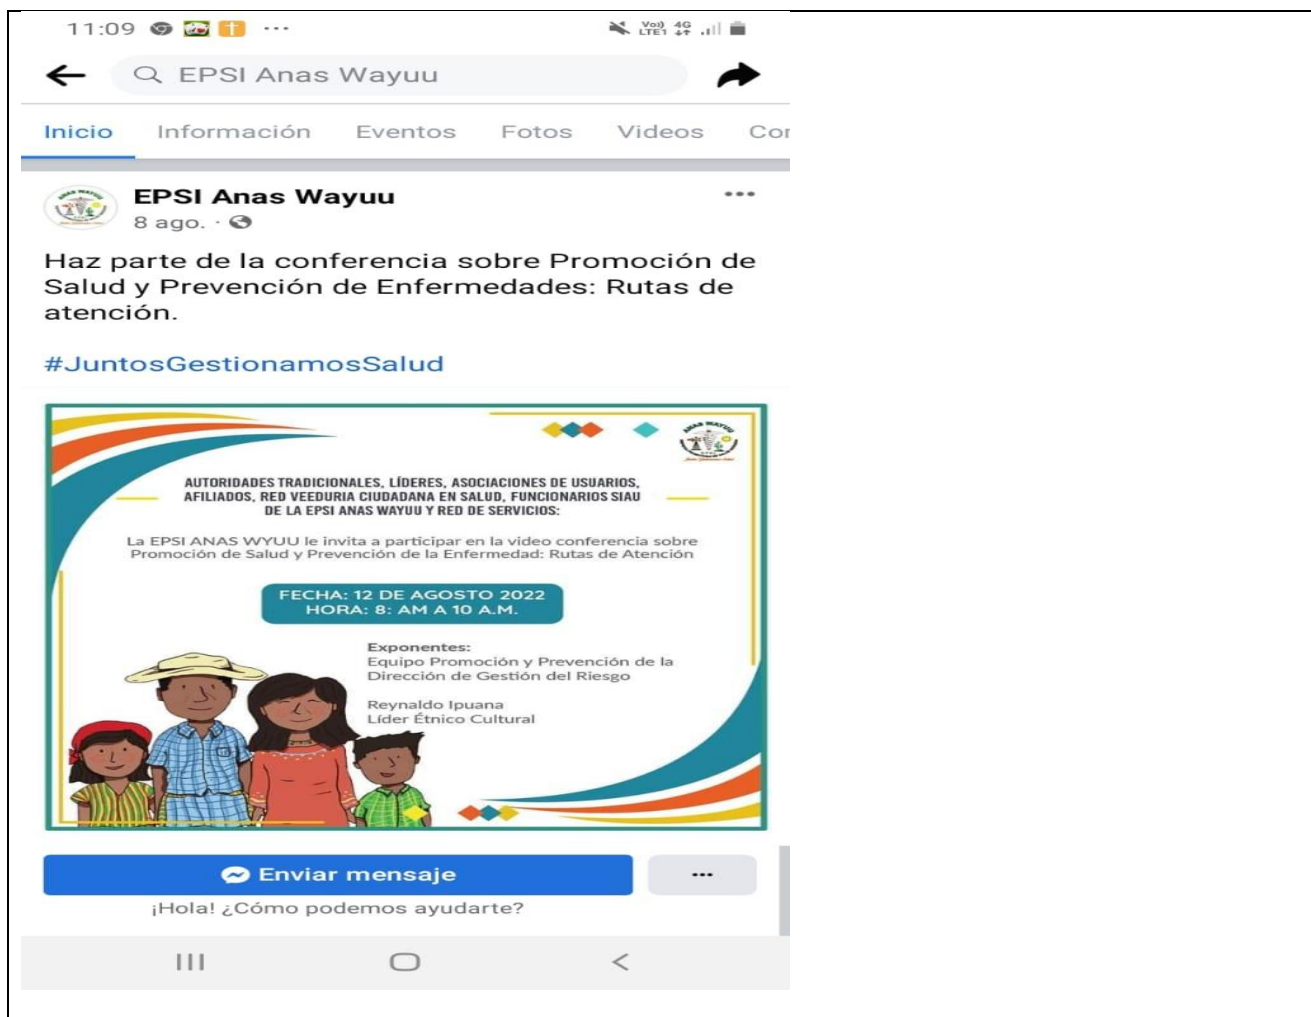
11:09 ···

Vo) 4G LTE1

EPSI Anas Wayuu

Inicio Información Eventos Fotos Videos Co

EPSI Anas Wayuu
8 ago. ·

Haz parte de la conferencia sobre Promoción de Salud y Prevención de Enfermedades: Rutas de atención.

#JuntosGestionamosSalud

AUTORIDADES TRADICIONALES, LÍDERES, ASOCIACIONES DE USUARIOS, AFILIADOS, RED VEEDURIA CIUDADANA EN SALUD, FUNCIONARIOS SIAU DE LA EPSI ANAS WAYUU Y RED DE SERVICIOS:

La EPSI ANAS WYUU le invita a participar en la video conferencia sobre Promoción de Salud y Prevención de la Enfermedad: Rutas de Atención

FECHA: 12 DE AGOSTO 2022
HORA: 8: AM A 10 A.M.

Exponentes:
Equipo Promoción y Prevención de la Dirección de Gestión del Riesgo

Reynaldo Ipuana
Líder Étnico Cultural

Enviar mensaje

···

¡Hola! ¿Cómo podemos ayudarte?